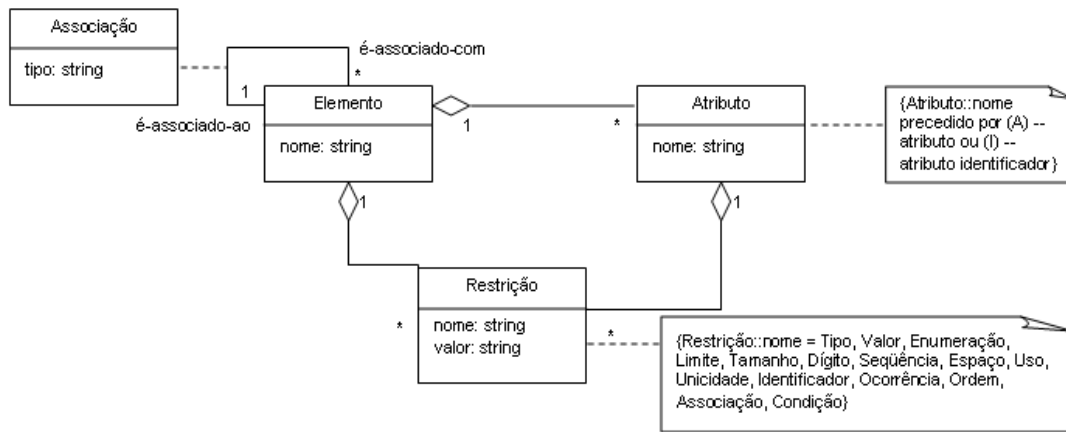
Associação

tipo: string

é-associado-com

*

1

é-associado-ao

Elemento

nome: string

1

*

Atributo

nome: string

{Atributo::nome precedido por (A) -- atributo ou (I) -- atributo identificador}

1

1

Restrição

*

nome: string
valor: string

*

{Restrição::nome = Tipo, Valor, Enumeração, Limite, Tamanho, Dígito, Seqüência, Espaço, Uso, Unicidade, Identificador, Ocorrência, Ordem, Associação, Condição}